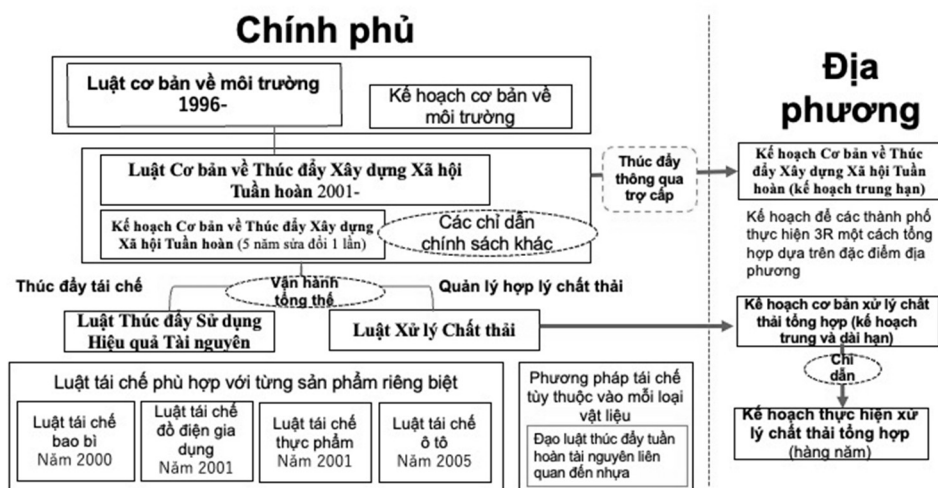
Chính phủ

Luật cơ bản về môi trường 1996-

Kế hoạch cơ bản về môi trường

Luật Cơ bản về Thúc đẩy Xây dựng Xã hội Tuần hoàn 2001-

Kế hoạch Cơ bản về Thúc đẩy Xây dựng Xã hội Tuần hoàn (5 năm sửa đổi 1 lần)

Các chỉ dẫn chính sách khác

Thúc đẩy thông qua trợ cấp

Thúc đẩy tái chế

Vận hành tổng thể

Quản lý hợp lý chất thải

Luật Thúc đẩy Sử dụng Hiệu quả Tài nguyên

Luật Xử lý Chất thải

Luật tái chế phù hợp với từng sản phẩm riêng biệt

Luật tái chế bao bì Năm 2000

Luật tái chế đồ điện gia dụng Năm 2001

Luật tái chế thực phẩm Năm 2001

Luật tái chế ô tô Năm 2005

Phương pháp tái chế tùy thuộc vào mỗi loại vật liệu

Đạo luật thúc đẩy tuần hoàn tài nguyên liên quan đến nhựa

Địa phương

Kế hoạch Cơ bản về Thúc đẩy Xây dựng Xã hội Tuần hoàn (kế hoạch trung hạn)

Kế hoạch để các thành phố thực hiện 3R một cách tổng hợp dựa trên đặc điểm địa phương

Kế hoạch cơ bản xử lý chất thải tổng hợp (kế hoạch trung và dài hạn)

Chỉ dẫn

Kế hoạch thực hiện xử lý chất thải tổng hợp (hàng năm)